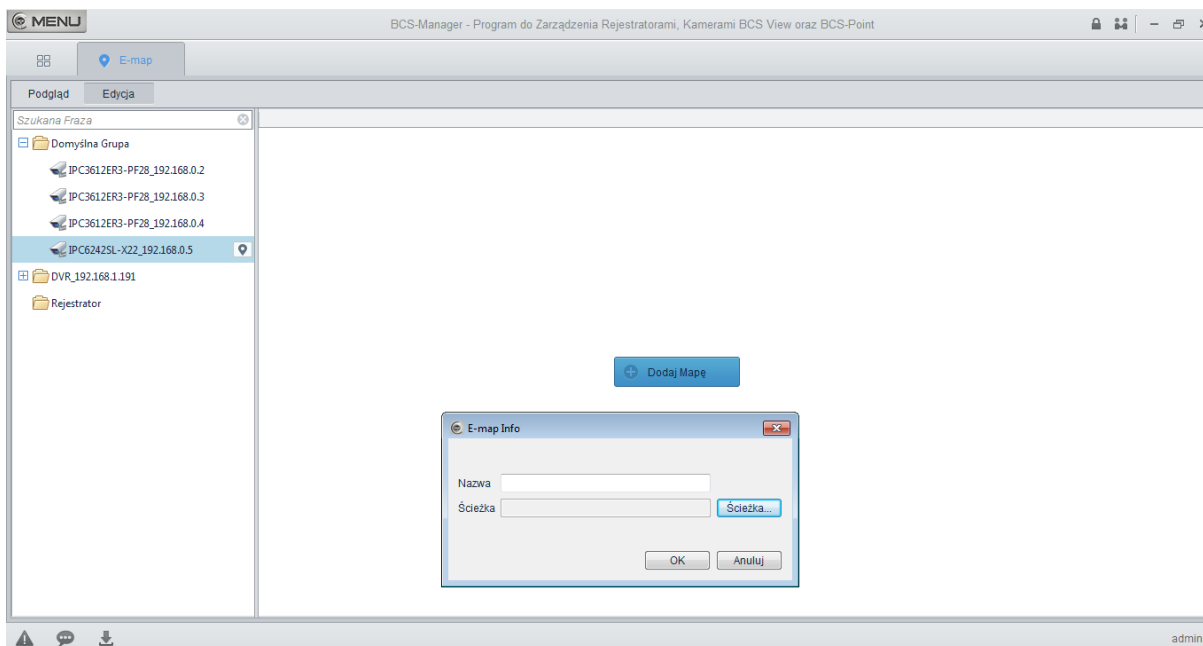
MENU

BCS-Manager - Program do Zarządzenia Rejestratorami, Kamerami BCS View oraz BCS-Point

E-map

Podgląd Edycja

Szukana Fraza

Domyślna Grupa

IPC3612ER3-PF28_192.168.0.2

IPC3612ER3-PF28_192.168.0.3

IPC3612ER3-PF28_192.168.0.4

IPC6242SL-X22_192.168.0.5

DVR_192.168.1.191

Rejestrator

Dodaj Mapę

E-map Info

Nazwa

Ścieżka

Ścieżka...

OK Anuluj

admin